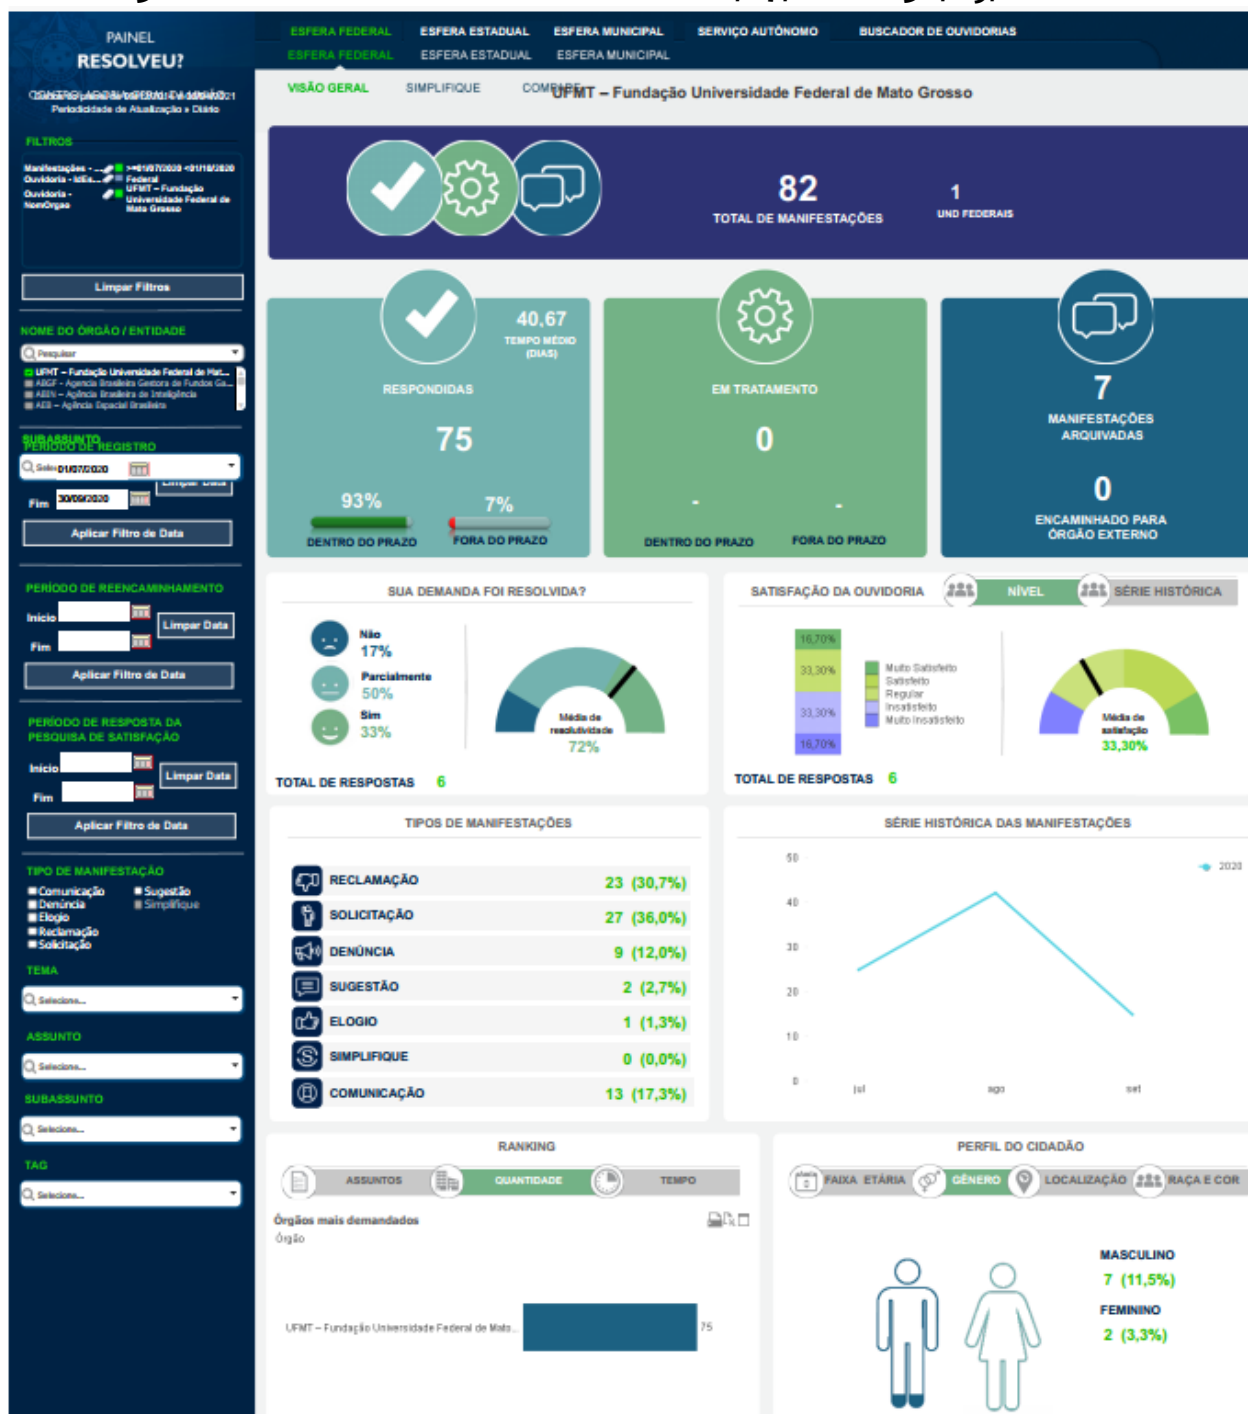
PAINEL
RESOLVEU?

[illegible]
Periodicidade de Atualização » Diário

FILTROS
Manifestações - ... >=01/07/2020 <01/10/2020
Ouvidoria - Id.Es... Federal
Ouvidoria - NomOrgao UFMT – Fundação Universidade Federal de Mato Grosso

Limpar Filtros

NOME DO ÓRGÃO / ENTIDADE
Pesquisar
UFMT – Fundação Universidade Federal de Mat...
ABGF – Agência Brasileira Gestora de Fundos Ga...
ABIN – Agência Brasileira de Inteligência
AEB – Agência Espacial Brasileira

SUBASSUNTO
PERÍODO DE REGISTRO
01/07/2020
Limpar Data
Fim 30/09/2020
Aplicar Filtro de Data

PERÍODO DE REENCAMINHAMENTO
Início
Limpar Data
Fim
Aplicar Filtro de Data

PERÍODO DE RESPOSTA DA PESQUISA DE SATISFAÇÃO
Início
Limpar Data
Fim
Aplicar Filtro de Data

TIPO DE MANIFESTAÇÃO
Comunicação
Sugestão
Denúncia
Simplifique
Elogio
Reclamação
Solicitação

TEMA
Selecione...

ASSUNTO
Selecione...

SUBASSUNTO
Selecione...

TAG
Selecione...

ESFERA FEDERAL ESFERA ESTADUAL ESFERA MUNICIPAL SERVIÇO AUTÔNOMO BUSCADOR DE OUVIDORIAS
ESFERA FEDERAL ESFERA ESTADUAL ESFERA MUNICIPAL

VISÃO GERAL SIMPLIFIQUE COMPARE
UFMT – Fundação Universidade Federal de Mato Grosso

82
TOTAL DE MANIFESTAÇÕES
1
UND FEDERAIS

40,67
TEMPO MÉDIO (DIAS)
RESPONDIDAS
75
93%
7%
DENTRO DO PRAZO
FORA DO PRAZO

EM TRATAMENTO
0
-
-
DENTRO DO PRAZO
FORA DO PRAZO

7
MANIFESTAÇÕES ARQUIVADAS
0
ENCAMINHADO PARA ÓRGÃO EXTERNO

SUA DEMANDA FOI RESOLVIDA?
Não
17%
Parcialmente
50%
Sim
33%
Média de resolutividade
72%
TOTAL DE RESPOSTAS 6

SATISFAÇÃO DA OUVIDORIA
NÍVEL
SÉRIE HISTÓRICA
16,70%
33,30%
33,30%
16,70%
Muito Satisfeito
Satisfeito
Regular
Insatisfeito
Muito Insatisfeito
Média de satisfação
33,30%
TOTAL DE RESPOSTAS 6

TIPOS DE MANIFESTAÇÕES
| | | |
|---|---|---|
| RECLAMAÇÃO | 23 | (30,7%) |
| SOLICITAÇÃO | 27 | (36,0%) |
| DENÚNCIA | 9 | (12,0%) |
| SUGESTÃO | 2 | (2,7%) |
| ELOGIO | 1 | (1,3%) |
| SIMPLIFIQUE | 0 | (0,0%) |
| COMUNICAÇÃO | 13 | (17,3%) |

SÉRIE HISTÓRICA DAS MANIFESTAÇÕES
50
40
30
20
10
0
jul
ago
set
2020

RANKING
ASSUNTOS
QUANTIDADE
TEMPO
Órgãos mais demandados
Órgão
UFMT – Fundação Universidade Federal de Mato...
75

PERFIL DO CIDADÃO
FAIXA ETÁRIA
GÊNERO
LOCALIZAÇÃO
RAÇA E COR
MASCULINO
7 (11,5%)
FEMININO
2 (3,3%)